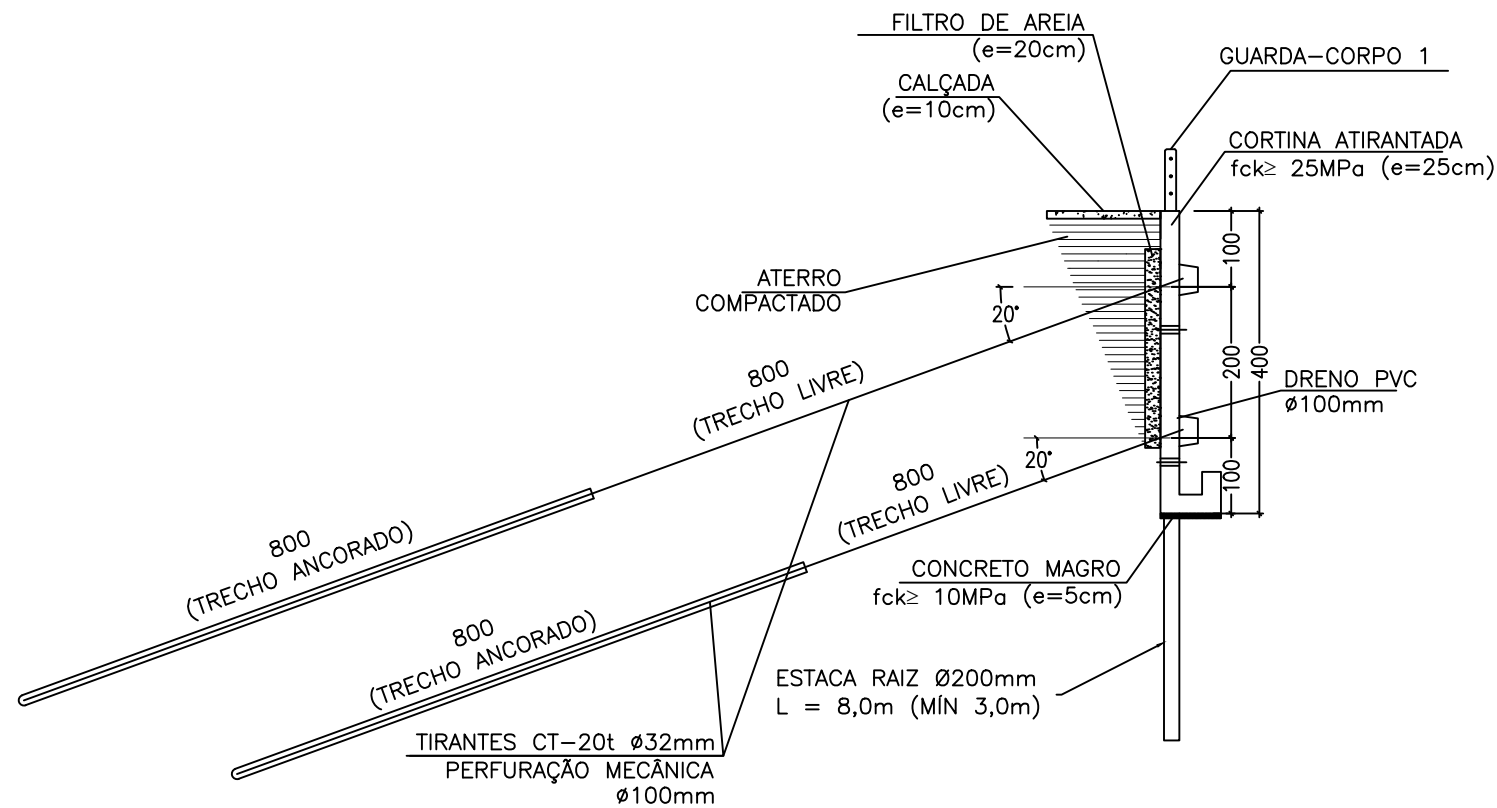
FILTRO DE AREIA
(e=20cm)

GUARDA–CORPO 1

CALÇADA
(e=10cm)

CORTINA ATIRANTADA
fck≥ 25MPa (e=25cm)

ATERRO
COMPACTADO

20°

100

200

400

100

DRENO PVC
ø100mm

800
(TRECHO LIVRE)

20°

800
(TRECHO LIVRE)

800
(TRECHO ANCORADO)

CONCRETO MAGRO
fck≥ 10MPa (e=5cm)

800
(TRECHO ANCORADO)

ESTACA RAIZ Ø200mm
L = 8,0m (MÍN 3,0m)

TIRANTES CT–20t ø32mm
PERFURAÇÃO MECÂNICA
ø100mm